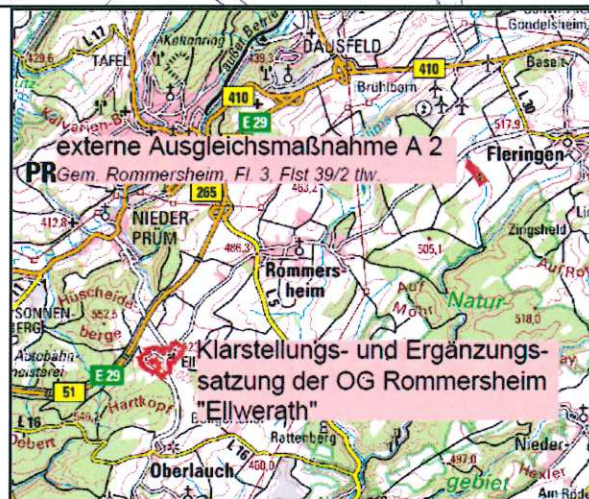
Gondelsheim
L 17
Kalvarien
TAFEL
429,6
DAUSFELD
410
Brühlborn
Basalt
410
E 29
L 30
517,5
externe Ausgleichsmaßnahme A 2
PR Gem. Rommersheim, Fl. 3, Flst 39/2 tw.
Fleringen
265
453,2
412,8
NIEDER-
PRÜM
Zingsheld
488,3
505,1
Rommers-
heim
Auf Mont
Natur
518,0
SONNEN-
BERG
552,5
Huscheider
berge
Autobahn-
meisterei
Klarstellungs- und Ergänzungs-
satzung der OG Rommersheim
"Ellwerath"
51
E 29
Hartkopf
L 16
Ratterberg
Nieder-
Oberlauch
460,0
497,0
gebiet
Hexler
Am Rode